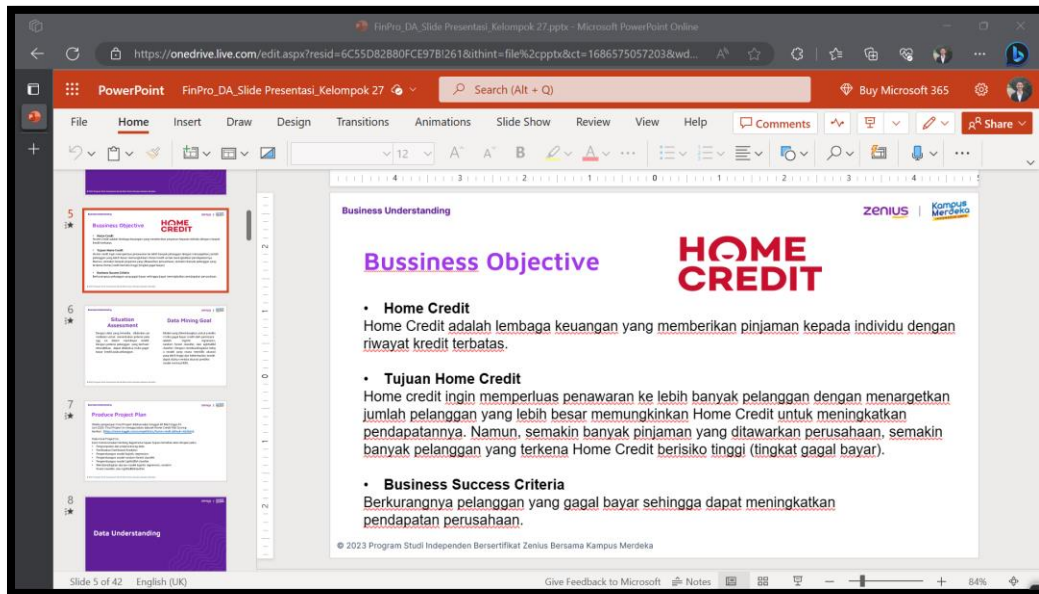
FinPro_DA_Slide Presentasi_Kelompok 27.pptx - Microsoft PowerPoint Online

https://onedrive.live.com/edit.aspx?resid=6C55D82B80FCE97B!261&ithint=file%2cpptx&ct=1686575057203&wd...

PowerPoint FinPro_DA_Slide Presentasi_Kelompok 27

Search (Alt + Q)

Buy Microsoft 365

File Home Insert Draw Design Transitions Animations Slide Show Review View Help

Comments

Share

12

5

Bussiness Objective

6

Situation Assessment

Data Mining Goal

7

Produce Project Plan

8

Data Understanding

Business Understanding

zenius | Kampus Merdeka

Bussiness Objective

HOME CREDIT

• Home Credit

Home Credit adalah lembaga keuangan yang memberikan pinjaman kepada individu dengan riwayat kredit terbatas.

• Tujuan Home Credit

Home credit ingin memperluas penawaran ke lebih banyak pelanggan dengan menargetkan jumlah pelanggan yang lebih besar memungkinkan Home Credit untuk meningkatkan pendapatannya. Namun, semakin banyak pinjaman yang ditawarkan perusahaan, semakin banyak pelanggan yang terkena Home Credit berisiko tinggi (tingkat gagal bayar).

• Business Success Criteria

Berkurangnya pelanggan yang gagal bayar sehingga dapat meningkatkan pendapatan perusahaan.

© 2023 Program Studi Independen Bersertifikat Zenius Bersama Kampus Merdeka

Slide 5 of 42 English (UK)

Give Feedback to Microsoft Notes

84%